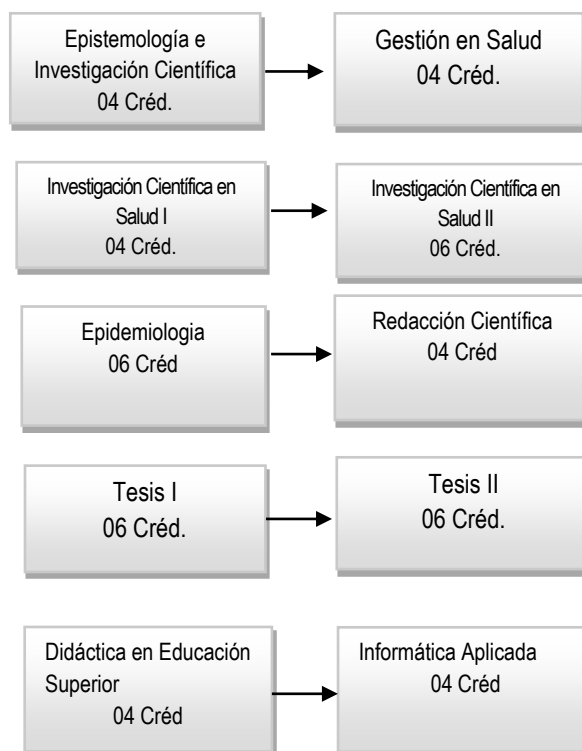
Epistemología e Investigación Científica
04 Créd.

Gestión en Salud
04 Créd.

Investigación Científica en Salud I
04 Créd.

Investigación Científica en Salud II
06 Créd.

Epidemiologia
06 Créd

Redacción Científica
04 Créd

Tesis I
06 Créd.

Tesis II
06 Créd.

Didáctica en Educación Superior
04 Créd

Informática Aplicada
04 Créd